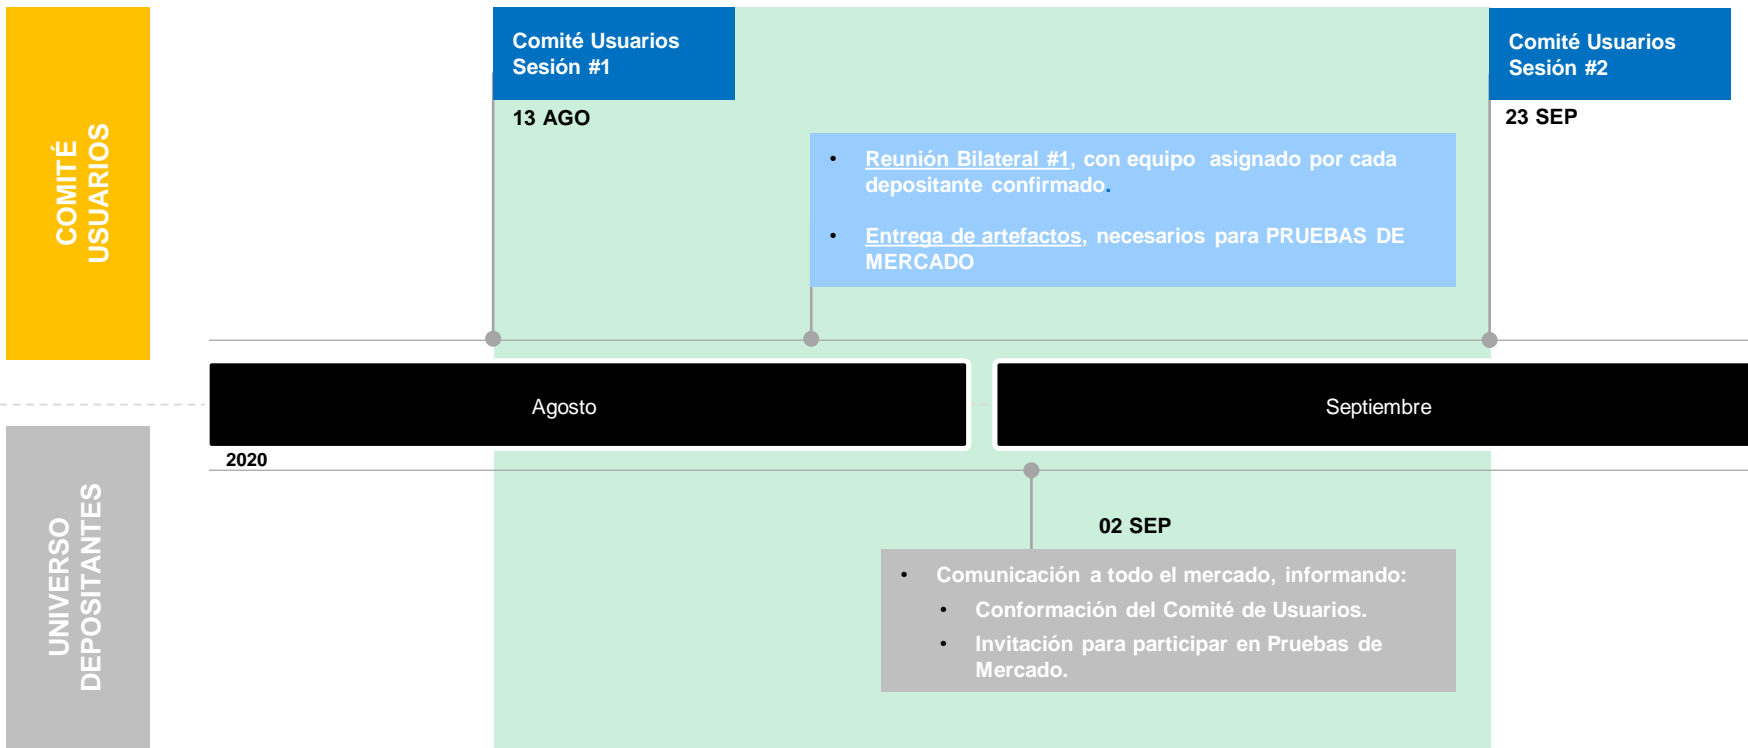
COMITÉ USUARIOS

Comité Usuarios Sesión #1

13 AGO

Comité Usuarios Sesión #2

23 SEP

• Reunión Bilateral #1, con equipo asignado por cada depositante confirmado.

• Entrega de artefactos, necesarios para PRUEBAS DE MERCADO

Agosto

Septiembre

2020

UNIVERSO DEPOSITANTES

02 SEP

• Comunicación a todo el mercado, informando:
 • Conformación del Comité de Usuarios.
 • Invitación para participar en Pruebas de Mercado.